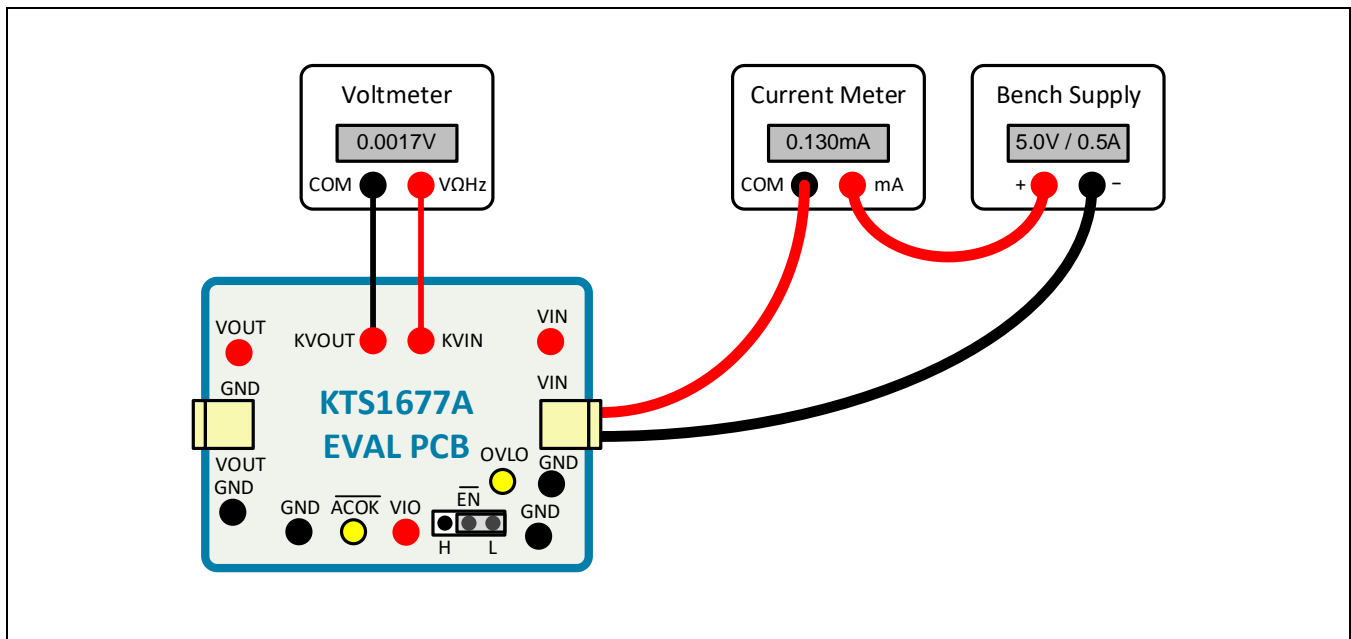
Voltmeter
0.0017V
COM VΩHz

Current Meter
0.130mA
COM mA

Bench Supply
5.0V / 0.5A
+ −

VOUT
KVOUT KVIN
VIN
GND
VIN
KTS1677A
EVAL PCB
OVLO
VOUT GND
GND
GND $\overline{ACOK}$ VIO $\overline{EN}$ GND
H L